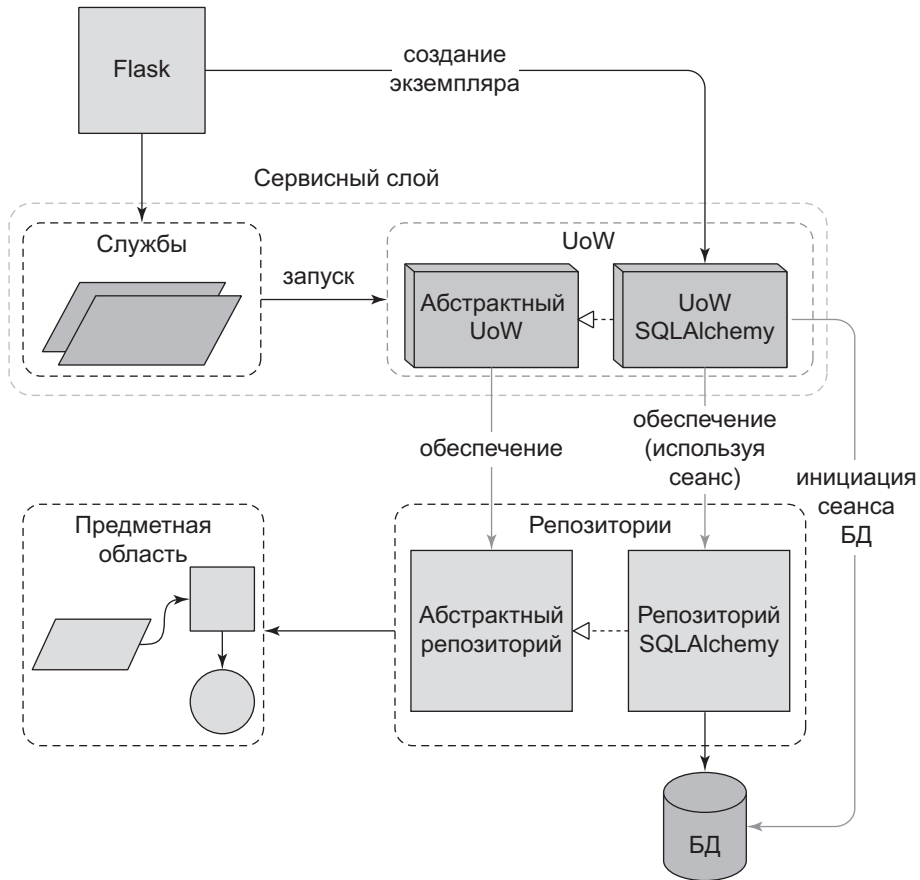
Flask

создание экземпляра

Сервисный слой

Службы

запуск

UoW

Абстрактный UoW

UoW SQLAlchemy

обеспечение

обеспечение (используя сеанс)

инициация сеанса БД

Предметная область

Репозитории

Абстрактный репозиторий

Репозиторий SQLAlchemy

БД